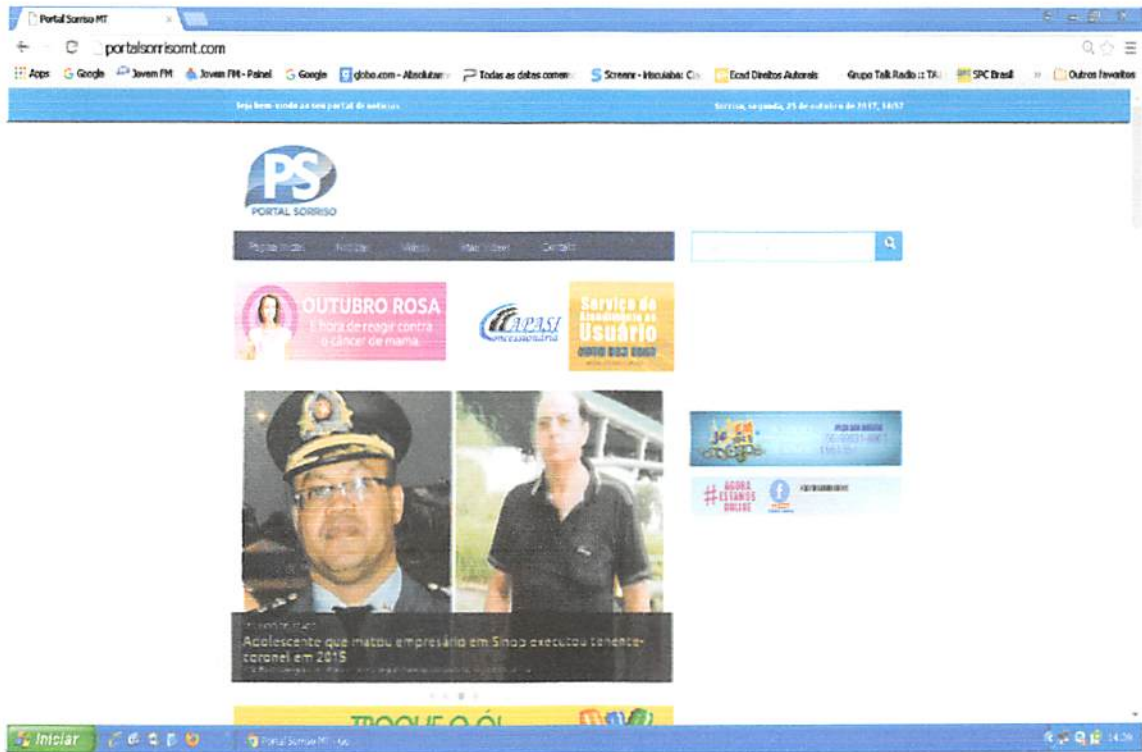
Portal Sorriso MT

portalsorrisomt.com

Apps Google Jovem FM Jovem FM - Painel Google globo.com - Absolutam Todas as datas comem Screenr - Irisculaba: Ci Ecad Direitos Autorais Grupo Talk Radio :: TA SPC Brasil Outros favoritos

Seja bem-vindo ao seu portal de notícias

Sorriso, segunda, 25 de outubro de 2017, 14:57

PS
PORTAL SORRISO

Página Inicial Notícias Vídeos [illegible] Contato

OUTUBRO ROSA
É hora de reagir contra o câncer de mama

APASI
assessoria

Serviço de Atendimento ao Usuário
0800 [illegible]

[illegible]
Adolescente que matou empresário em Sinop executou tenente-coronel em 2015
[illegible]

#AGORA ESTAMOS ONLINE

TROQUE O ÓL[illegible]

Iniciar

Portal Sorriso MT - Go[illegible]

14:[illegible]